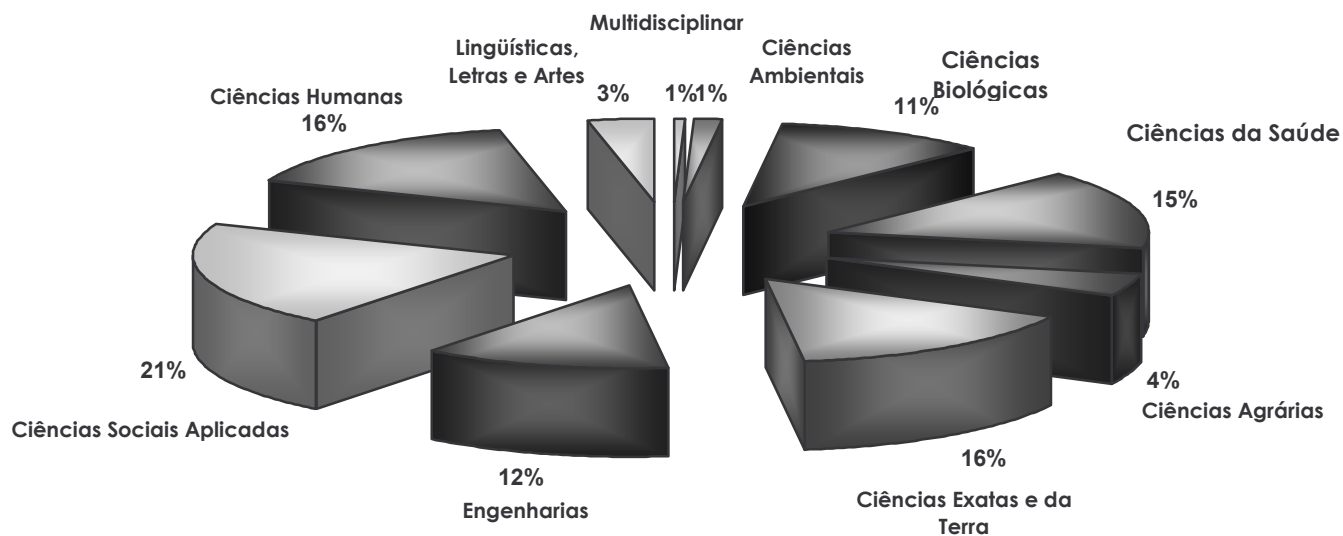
Multidisciplinar

Lingüísticas, Letras e Artes

Ciências Ambientais

Ciências Biológicas

Ciências Humanas
16%

3%

1%1%

11%

Ciências da Saúde

15%

21%

Ciências Sociais Aplicadas

4%
Ciências Agrárias

12%
Engenharias

16%
Ciências Exatas e da Terra